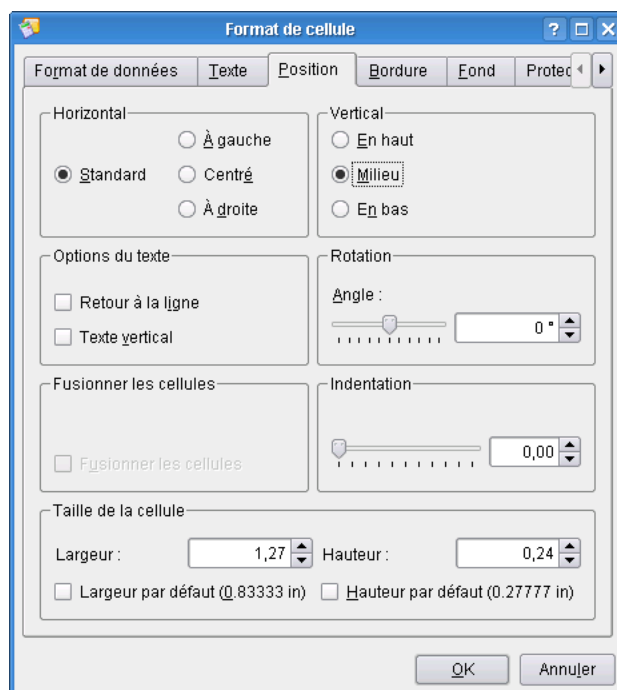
Format de cellule

Format de données | Texte | Position | Bordure | Fond | Protec

Horizontal
À gauche
Standard
Centré
À droite

Vertical
En haut
Milieu
En bas

Options du texte
Retour à la ligne
Texte vertical

Rotation
Angle :
0 °

Fusionner les cellules
Fusionner les cellules

Indentation
0,00

Taille de la cellule
Largeur : 1,27
Hauteur : 0,24
Largeur par défaut (0.83333 in)
Hauteur par défaut (0.27777 in)

OK
Annuler